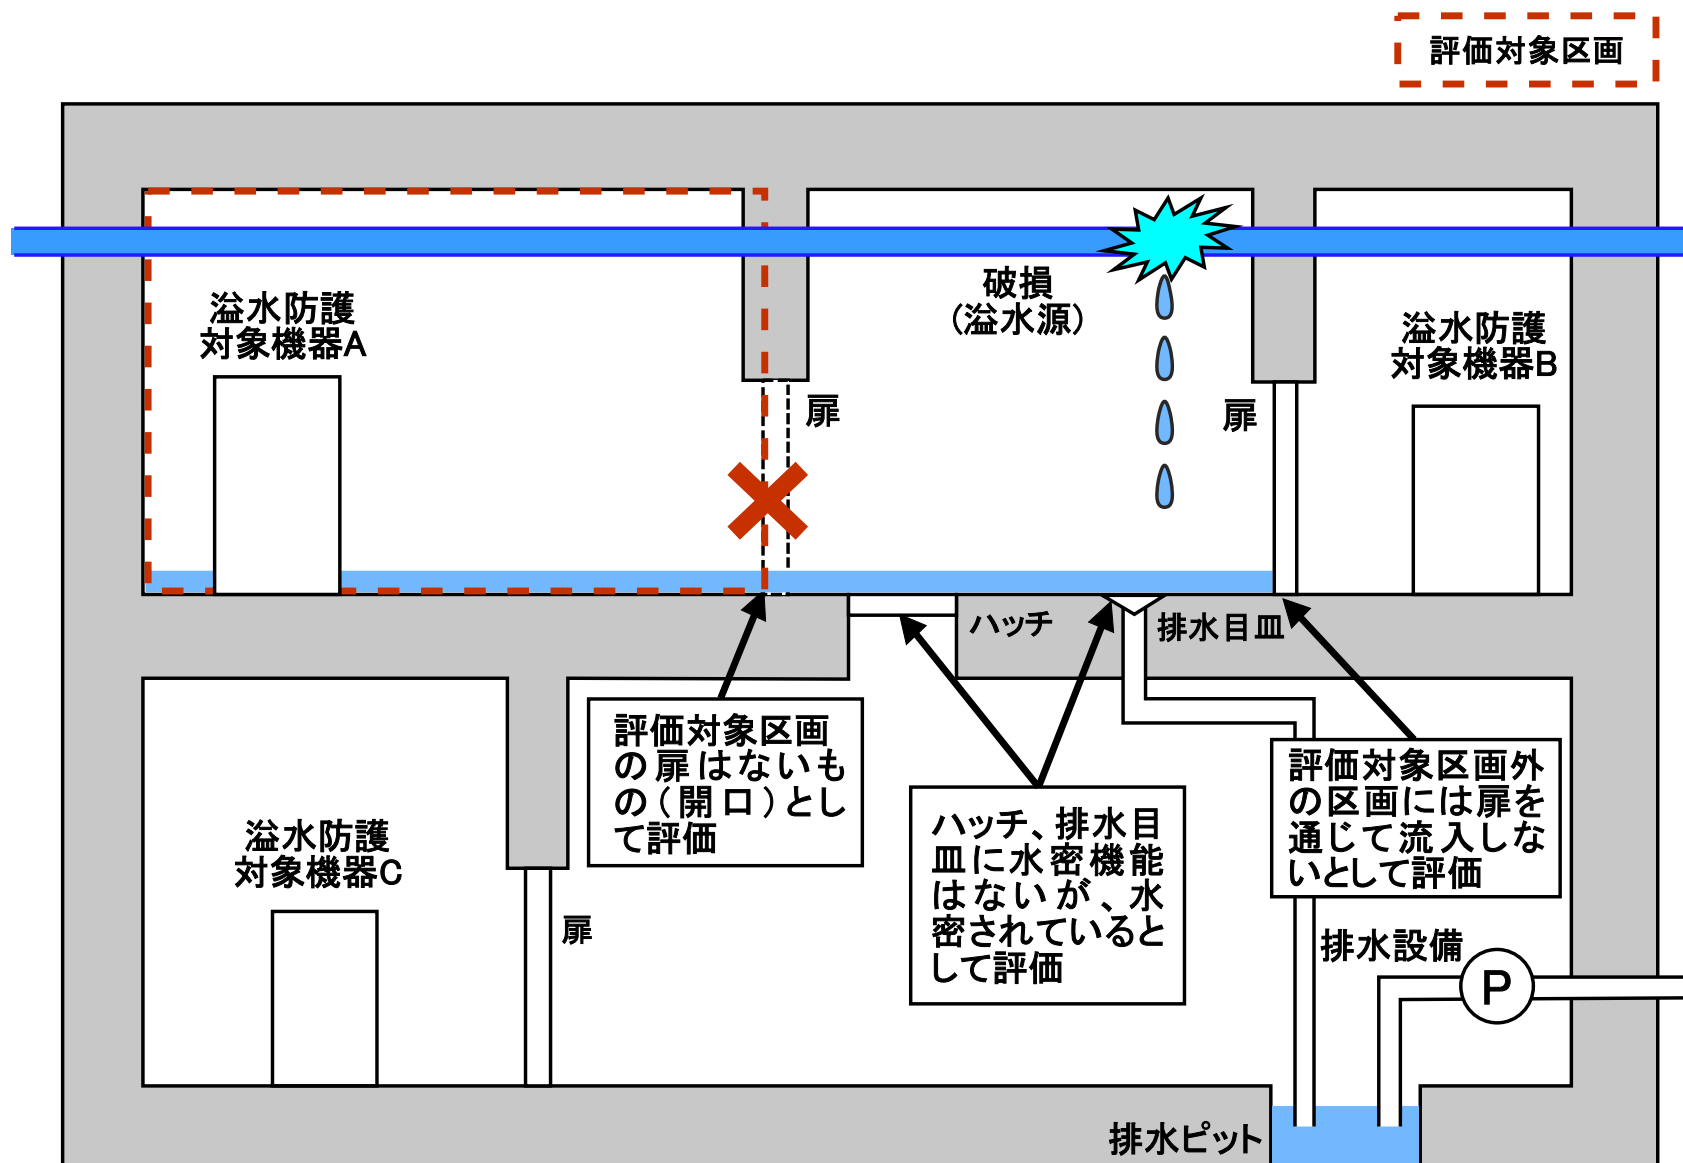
評価対象区画

溢水防護
対象機器A

破損
(溢水源)

溢水防護
対象機器B

扉

扉

ハッチ

排水目皿

溢水防護
対象機器C

評価対象区画の扉はないもの(開口)として評価

ハッチ、排水目皿に水密機能はないが、水密されているとして評価

評価対象区画外の区画には扉を通じて流入しないとして評価

扉

排水設備

P

排水ピット